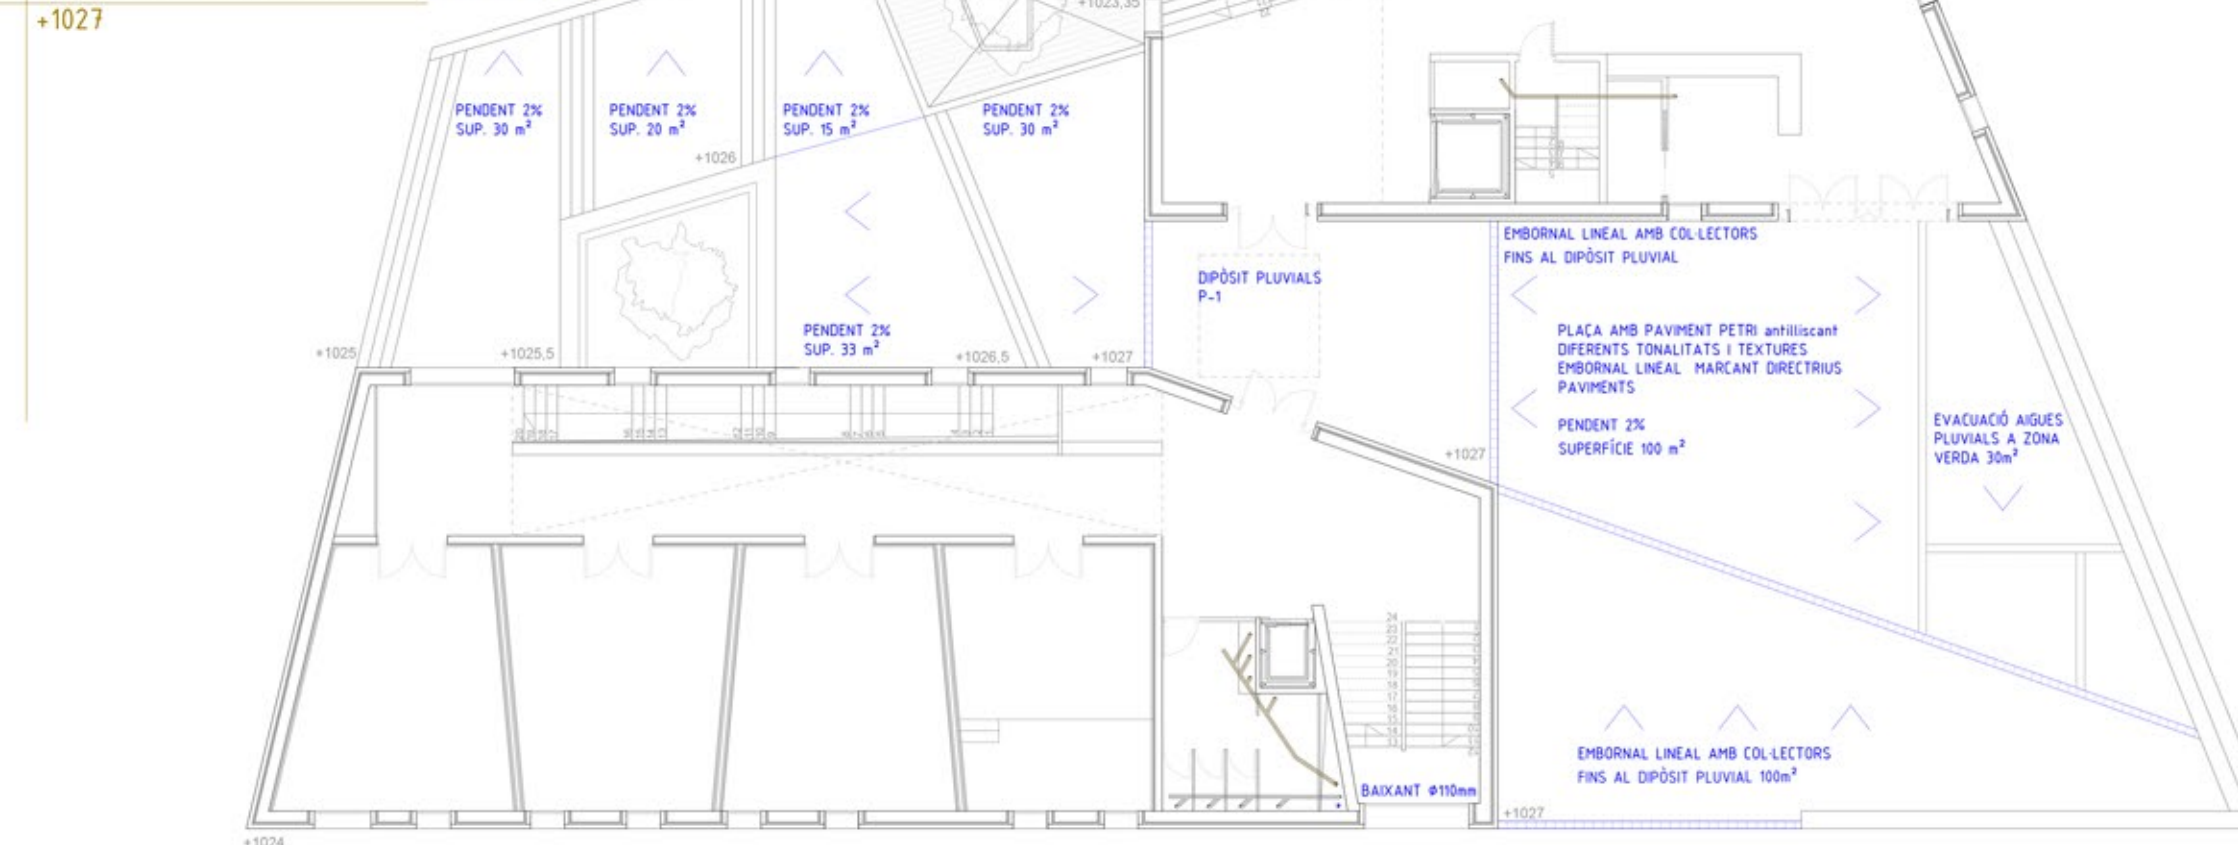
+1027

+1023,35

PENDENT 2%
SUP. 30 m²

PENDENT 2%
SUP. 20 m²

PENDENT 2%
SUP. 15 m²

PENDENT 2%
SUP. 30 m²

+1026

EMBORNAL LINEAL AMB COL·LECTORS
FINS AL DIPÒSIT PLUVIAL

DIPÒSIT PLUVIALS
P-1

PLAÇA AMB PAVIMENT PETRI antilliscant
DIFERENTS TONALITATS I TEXTURES
EMBORNAL LINEAL MARCANT DIRECTRIUS
PAVIMENTS

PENDENT 2%
SUP. 33 m²

+1025

+1025,5

+1026,5

+1027

PENDENT 2%
SUPERFÍCIE 100 m²

EVACUACIÓ AIGUES
PLUVIALS A ZONA
VERDA 30m²

+1027

EMBORNAL LINEAL AMB COL·LECTORS
FINS AL DIPÒSIT PLUVIAL 100m²

BAIXANT Ø110mm

+1027

+1024